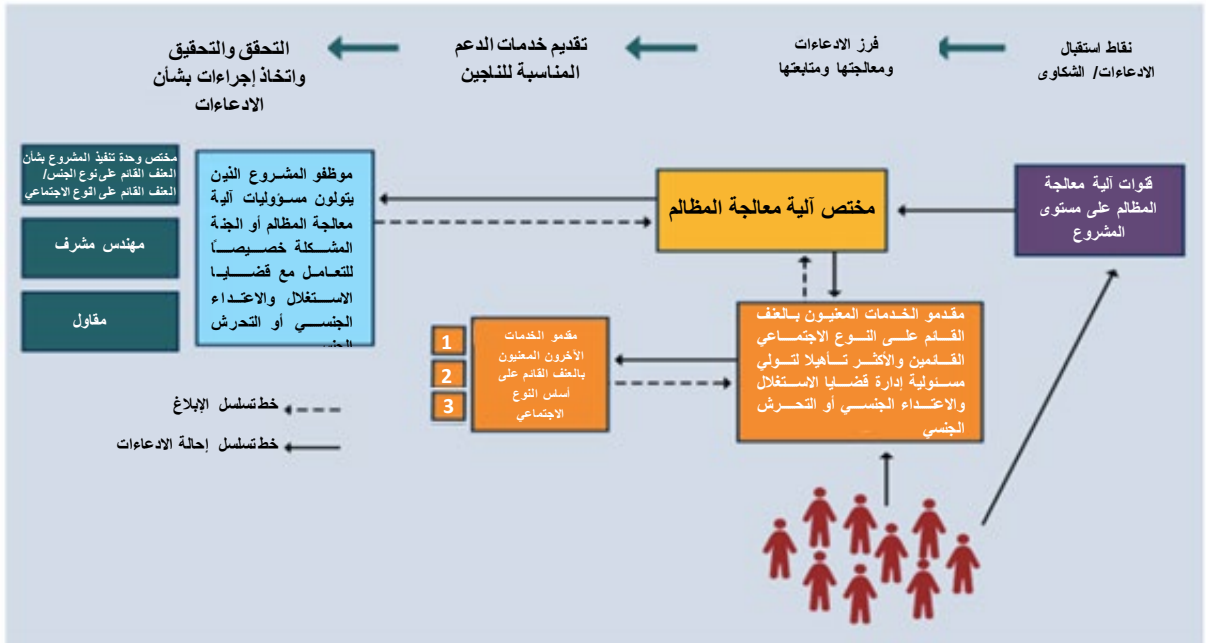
نقاط استقبال الادعاءات/ الشكاوى

فرز الادعاءات ومعالجتها ومتابعتها

تقديم خدمات الدعم المناسبة للناجين

التحقق والتحقيق واتخاذ إجراءات بشأن الادعاءات

قنوات آلية معالجة المظالم على مستوى المشروع

مختص آلية معالجة المظالم

موظفو المشروع الذين يتولون مسؤوليات آلية معالجة المظالم أو الجهة المشكلة خصيصاً للتعامل مع قضايا الاستغلال والاعتداء الجنسي أو التحرش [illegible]

مختص وحدة تنفيذ المشروع بشأن العنف القائم على نوع الجنس/ العنف القائم على النوع الاجتماعي

مهندس مشرف

مقاول

مقدمو الخدمات المعنيون بالعنف القائم على النوع الاجتماعي القادمين والأكثر تأهيلا لتولي مسئولية إدارة قضايا الاستغلال والاعتداء الجنسي أو التحرش الجنسي

مقدمو الخدمات الأخرون المعنيون بالعنف القائم على أساس النوع الاجتماعي

1
2
3

خط تسلسل الإبلاغ

خط تسلسل إحالة الادعاءات